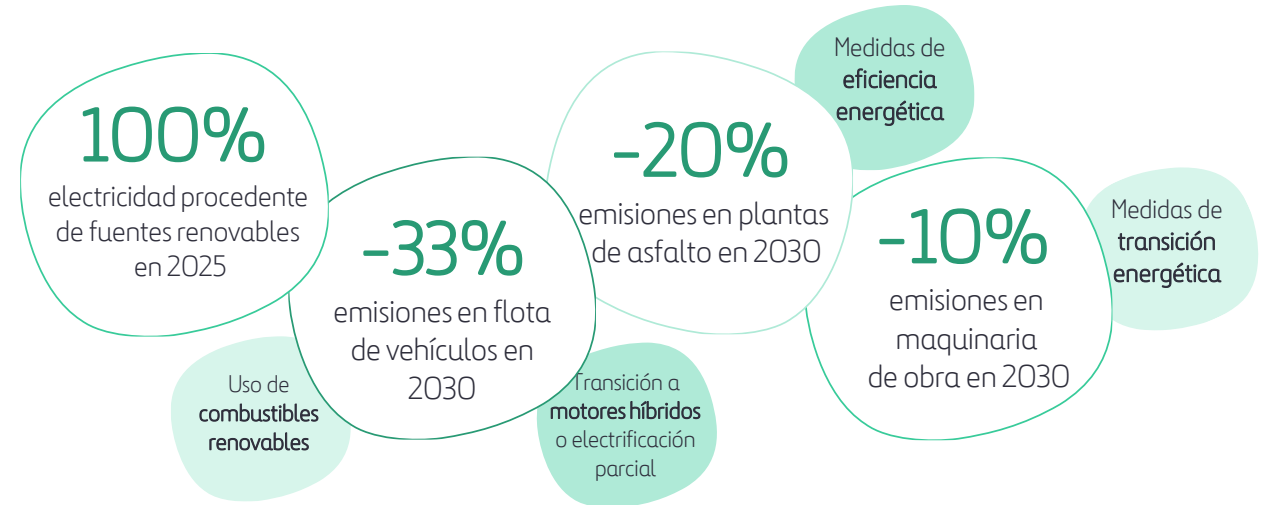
100%
electricidad procedente de fuentes renovables en 2025

-33%
emisiones en flota de vehículos en 2030

Uso de combustibles renovables

-20%
emisiones en plantas de asfalto en 2030

Transición a motores híbridos o electrificación parcial

Medidas de eficiencia energética

-10%
emisiones en maquinaria de obra en 2030

Medidas de transición energética